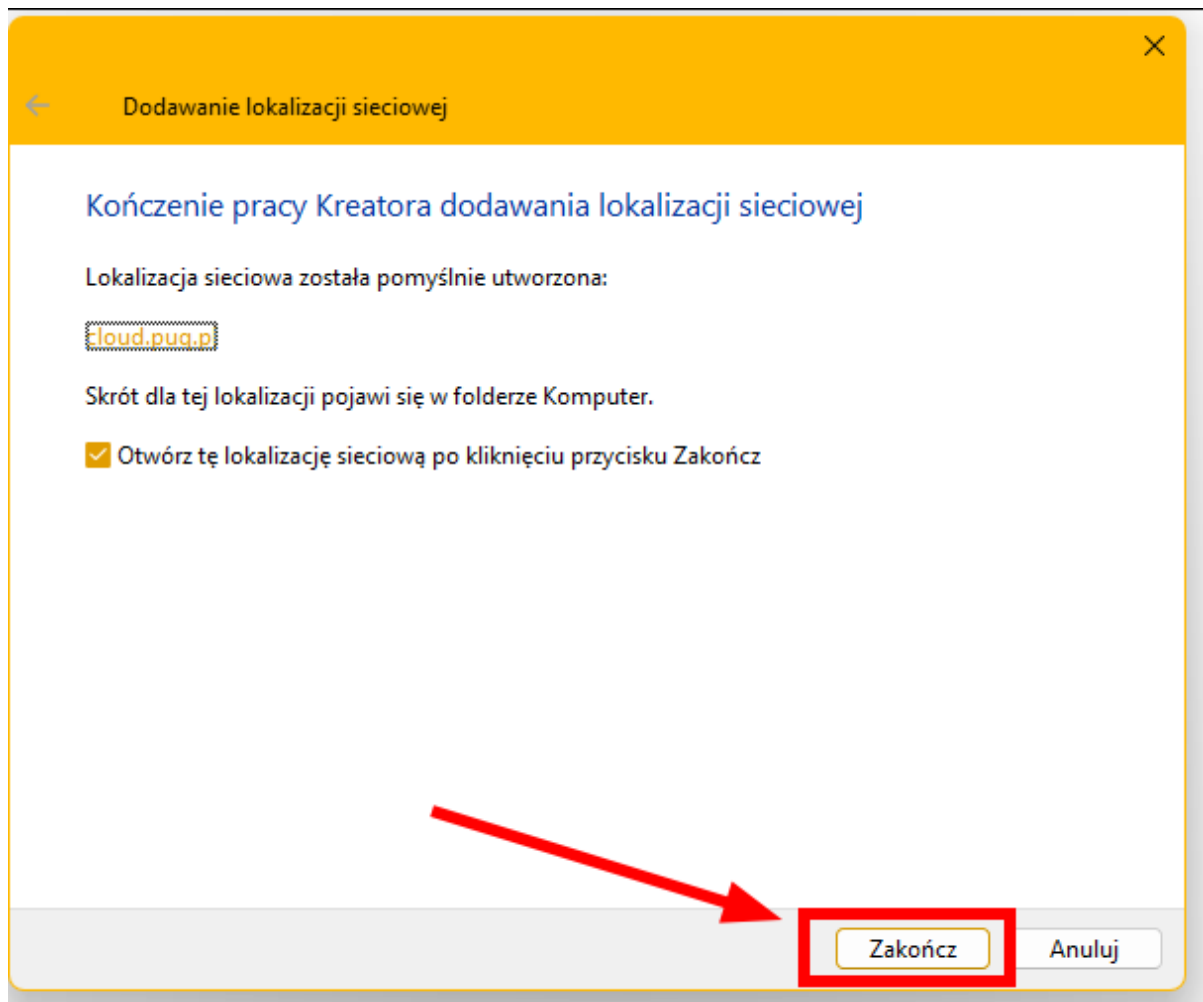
Dodawanie lokalizacji sieciowej

Kończenie pracy Kreatora dodawania lokalizacji sieciowej

Lokalizacja sieciowa została pomyślnie utworzona:

cloud.pug.p

Skrót dla tej lokalizacji pojawi się w folderze Komputer.

Otwórz tę lokalizację sieciową po kliknięciu przycisku Zakończ

Zakończ

Anuluj